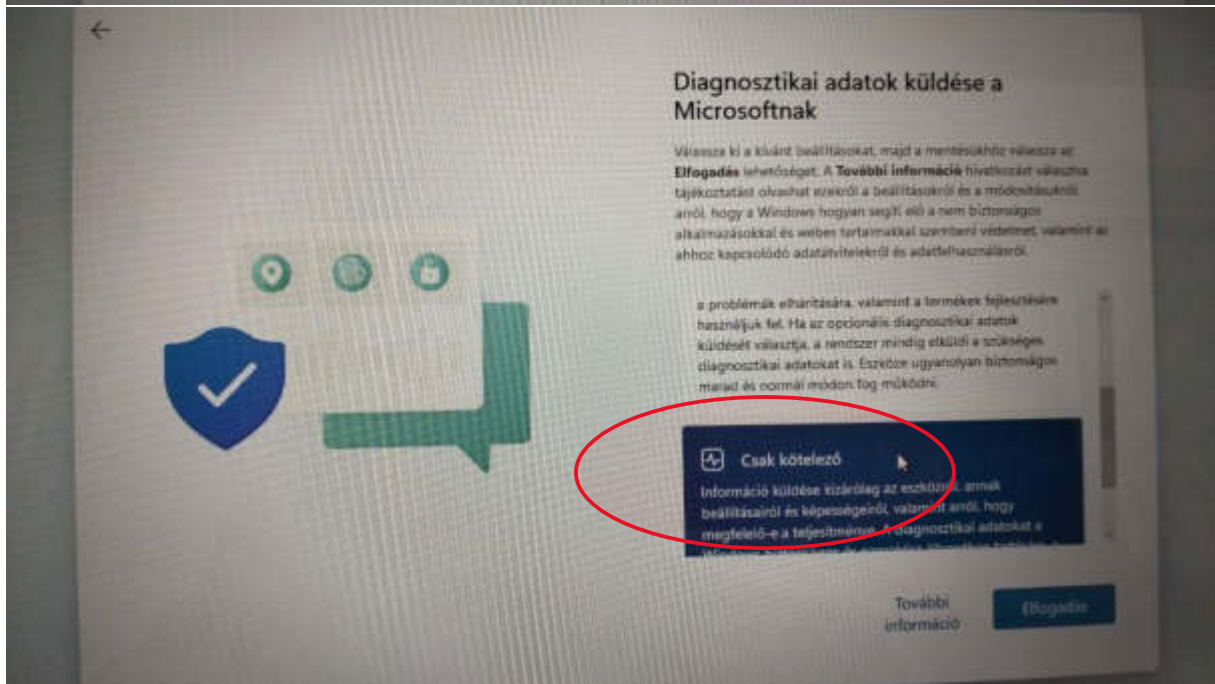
Diagnosztikai adatok küldése a Microsoftnak

Válassza ki a kívánt beállításokat, majd a mentésükhöz válassza az Elfogadás lehetőséget. A További információ hivatkozást választva tájékoztatást olvashat ezekről a beállításokról és a módosításukról, arról, hogy a Windows hogyan segít elő a nem biztonságos alkalmazásokkal és webes tartalmakkal szembeni védelmet, valamint az ahhoz kapcsolódó adatátvitelekről és adatfelhasználásról.

a problémák elhárítására, valamint a termékek fejlesztésére használjuk fel. Ha az opcionális diagnosztikai adatok küldését választja, a rendszer mindig elküldi a szükséges diagnosztikai adatokat is. Eszköze ugyanolyan biztonságos marad és normál módon fog működni.

Csak kötelező

Információ küldése kizárólag az eszközről, annak beállításairól és képességeiről, valamint arról, hogy megfelelő-e a teljesítménye. A diagnosztikai adatokat a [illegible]

További információ

Elfogadás